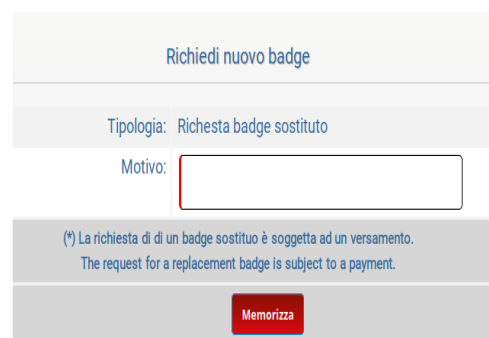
Richiedi nuovo badge

Tipologia: Richesta badge sostituto

Motivo:

(*) La richiesta di di un badge sostituo è soggetta ad un versamento.
The request for a replacement badge is subject to a payment.

Memorizza